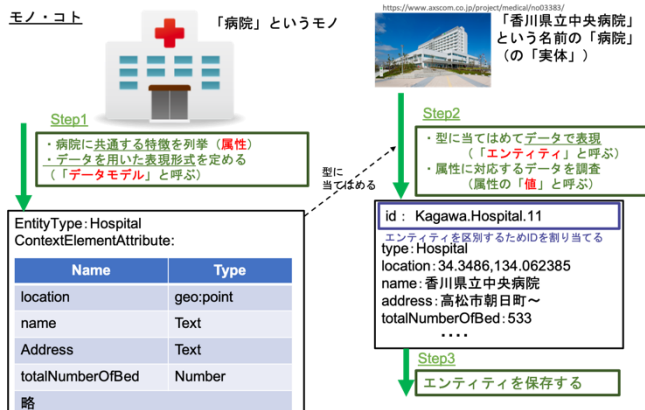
モノ・コト

「病院」というモノ

https://www.axscom.co.jp/project/medical/no03383/

「香川県立中央病院」という名前の「病院」（の「実体」）

Step1

・病院に共通する特徴を列挙（属性）
・データを用いた表現形式を定める（「データモデル」と呼ぶ）

型に当てはめる

Step2

・型に当てはめてデータで表現（「エンティティ」と呼ぶ）
・属性に対応するデータを調査（属性の「値」と呼ぶ）

EntityType：Hospital
ContextElementAttribute:

| Name | Type |
|---|---|
| location | geo:point |
| name | Text |
| Address | Text |
| totalNumberOfBed | Number |
| 略 | |

id： Kagawa.Hospital.11

エンティティを区別するためIDを割り当てる

type：Hospital
location：34.3486,134.062385
name：香川県立中央病院
address：高松市朝日町～
totalNumberOfBed：533
・・・・

Step3

エンティティを保存する